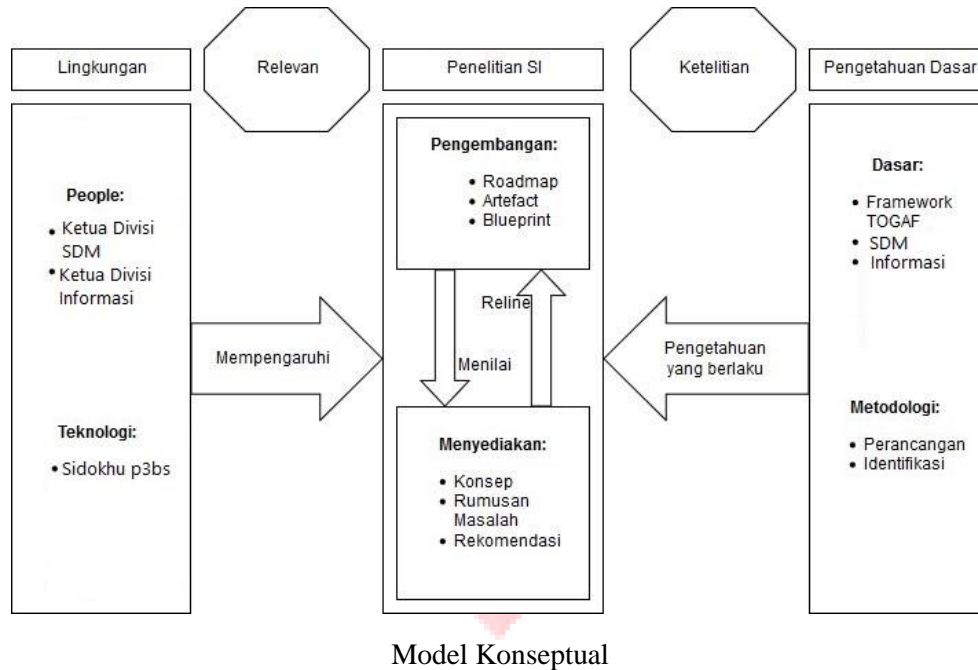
Lingkungan

Relevan

Penelitian SI

Ketelitian

Pengetahuan Dasar

People:

- Ketua Divisi SDM
- Ketua Divisi Informasi

Mempengaruhi

Teknologi:

- Sidokhu p3bs

Pengembangan:

- Roadmap
- Artefact
- Blueprint

Reline

Menilai

Menyediakan:

- Konsep
- Rumusan Masalah
- Rekomendasi

Pengetahuan yang berlaku

Dasar:

- Framework TOGAF
- SDM
- Informasi

Metodologi:

- Perancangan
- Identifikasi

Model Konseptual